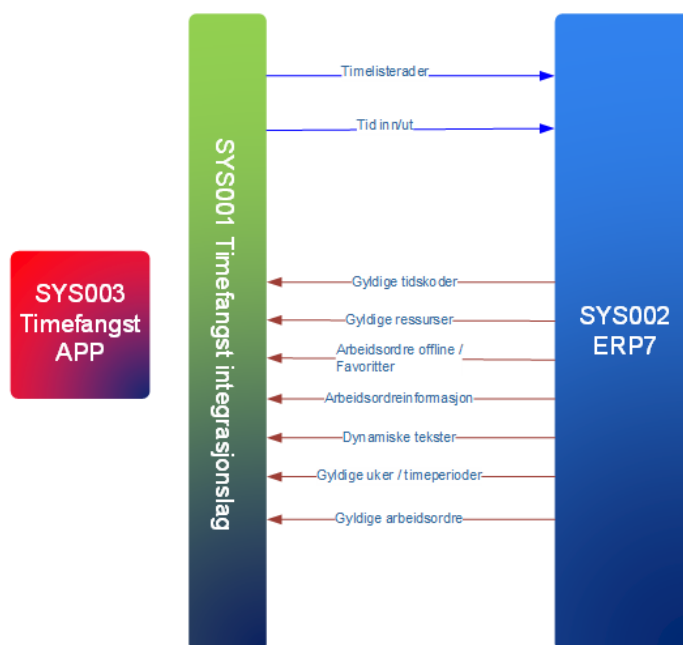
SYS003 Timefangst APP

SYS001 Timefangst integrasjonslag

SYS002 ERP7

Timelisterader

Tid inn/ut

Gyldige tidskoder

Gyldige ressurser

Arbeidsordre offline / Favoritter

Arbeidsordreinformasjon

Dynamiske tekster

Gyldige uker / timeperioder

Gyldige arbeidsordre